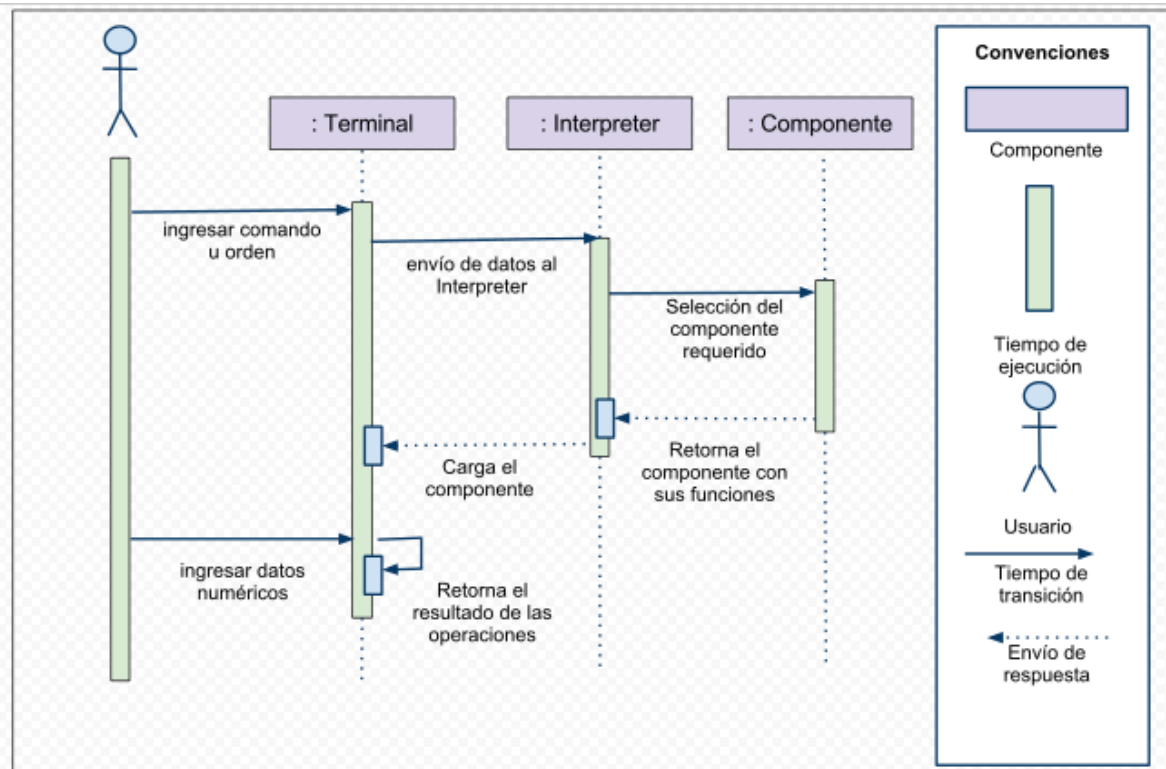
: Terminal

: Interpreter

: Componente

ingresar comando u orden

envío de datos al Interpreter

Selección del componente requerido

Retorna el componente con sus funciones

Carga el componente

ingresar datos numéricos

Retorna el resultado de las operaciones

Convenciones

Componente

Tiempo de ejecución

Usuario

Tiempo de transición

Envío de respuesta